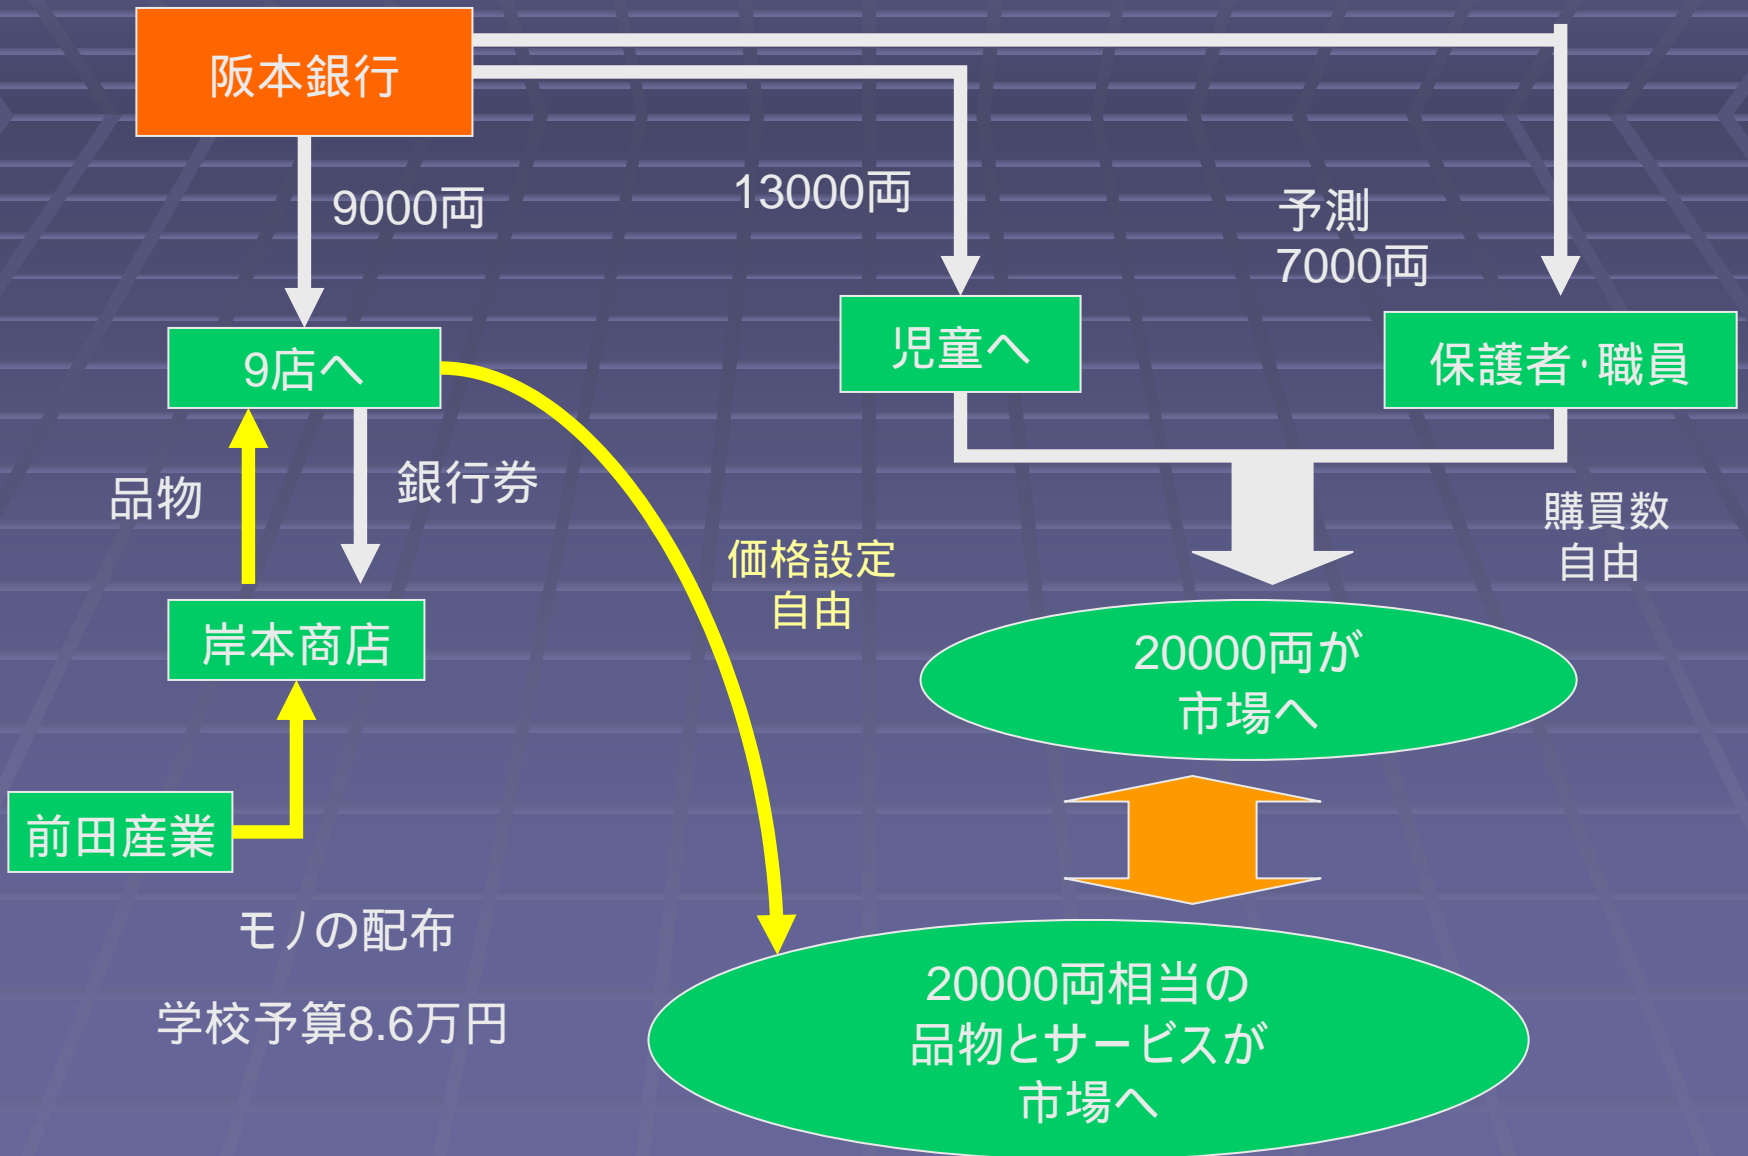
阪本銀行

9000両

13000両

予測
7000両

9店へ

児童へ

保護者･職員

品物

銀行券

価格設定
自由

購買数
自由

岸本商店

20000両が
市場へ

前田産業

モノの配布

学校予算8.6万円

20000両相当の
品物とサービスが
市場へ